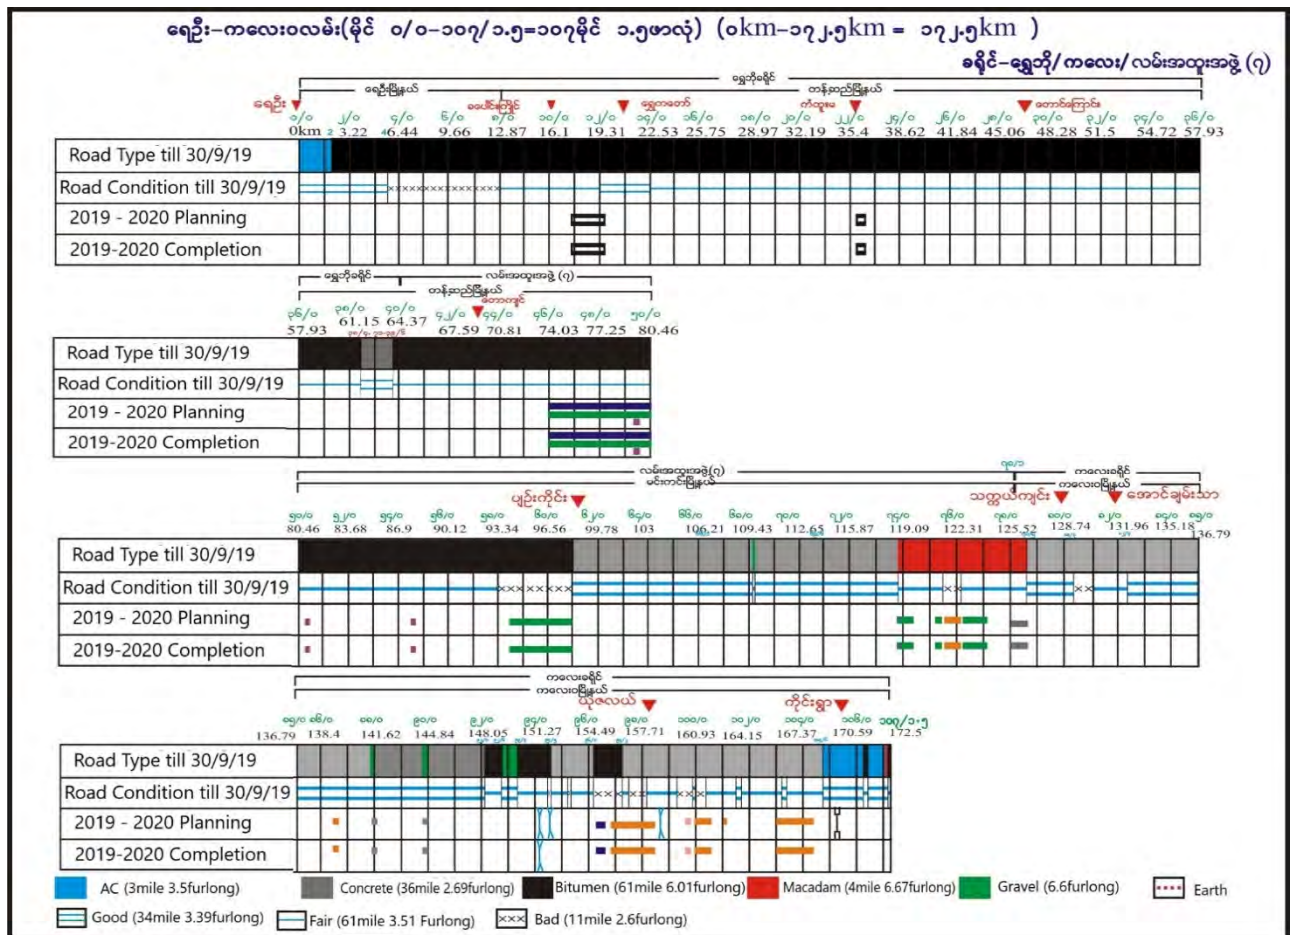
ရေဦး–ကလေးဝလမ်း(မိုင် ၀/၀–၁၀၇/၁.၅=၁၀၇မိုင် ၁.၅ဖာလုံ) (0km–172.5km = 172.5km )

ခရိုင်–ရွှေဘို/ကလေး/လမ်းအထူးအဖွဲ့ (၇)

ရွှေဘိုခရိုင်
ရေဦးမြို့နယ်
တန့်ဆည်မြို့နယ်
ရေဦး
ဝေယင်းကိုင်
ရွှေကတော်
ကံထူး
တောင်ကြောင်း

၀/၀ ၂/၀ ၄/၀ ၆/၀ ၈/၀ ၁၀/၀ ၁၂/၀ ၁၄/၀ ၁၆/၀ ၁၈/၀ ၂၀/၀ ၂၂/၀ ၂၄/၀ ၂၆/၀ ၂၈/၀ ၃၀/၀ ၃၂/၀ ၃၄/၀ ၃၆/၀

0km 3.22 6.44 9.66 12.87 16.1 19.31 22.53 25.75 28.97 32.19 35.4 38.62 41.84 45.06 48.28 51.5 54.72 57.93

Road Type till 30/9/19
Road Condition till 30/9/19
2019 - 2020 Planning
2019-2020 Completion

ရွှေဘိုခရိုင်
လမ်းအထူးအဖွဲ့ (၇)
တန့်ဆည်မြို့နယ်
တောကျင်

၃၆/၀ ၃၈/၀ ၄၀/၀ ၄၂/၀ ၄၄/၀ ၄၆/၀ ၄၈/၀ ၅၀/၀

57.93 61.15 64.37 67.59 70.81 74.03 77.25 80.46

Road Type till 30/9/19
Road Condition till 30/9/19
2019 - 2020 Planning
2019-2020 Completion

လမ်းအထူးအဖွဲ့(၇)
မင်းကင်းမြို့နယ်
ကလေးခရိုင်
ကလေးဝမြို့နယ်
ပျဉ်းကိုင်း
သဘွယ်ကျင်း
အောင်ချမ်းသာ

၅၀/၀ ၅၂/၀ ၅၄/၀ ၅၆/၀ ၅၈/၀ ၆၀/၀ ၆၂/၀ ၆၄/၀ ၆၆/၀ ၆၈/၀ ၇၀/၀ ၇၂/၀ ၇၄/၀ ၇၆/၀ ၇၈/၀ ၈၀/၀ ၈၂/၀ ၈၄/၀

80.46 83.68 86.9 90.12 93.34 96.56 99.78 103 106.21 109.43 112.65 115.87 119.09 122.31 125.52 128.74 131.96 135.18 136.79

Road Type till 30/9/19
Road Condition till 30/9/19
2019 - 2020 Planning
2019-2020 Completion

ကလေးခရိုင်
ကလေးဝမြို့နယ်
ယိုလယ်
ကိုင်းရွာ

၈၅/၀ ၈၆/၀ ၈၈/၀ ၉၀/၀ ၉၂/၀ ၉၄/၀ ၉၆/၀ ၉၈/၀ ၁၀၀/၀ ၁၀၂/၀ ၁၀၄/၀ ၁၀၆/၀ ၁၀၇/၁.၅

136.79 138.4 141.62 144.84 148.05 151.27 154.49 157.71 160.93 164.15 167.37 170.59 172.5

Road Type till 30/9/19
Road Condition till 30/9/19
2019 - 2020 Planning
2019-2020 Completion

AC (3mile 3.5furlong)
Concrete (36mile 2.69furlong)
Bitumen (61mile 6.01furlong)
Macadam (4mile 6.67furlong)
Gravel (6.6furlong)
Earth
Good (34mile 3.39furlong)
Fair (61mile 3.51 Furlong)
Bad (11mile 2.6furlong)